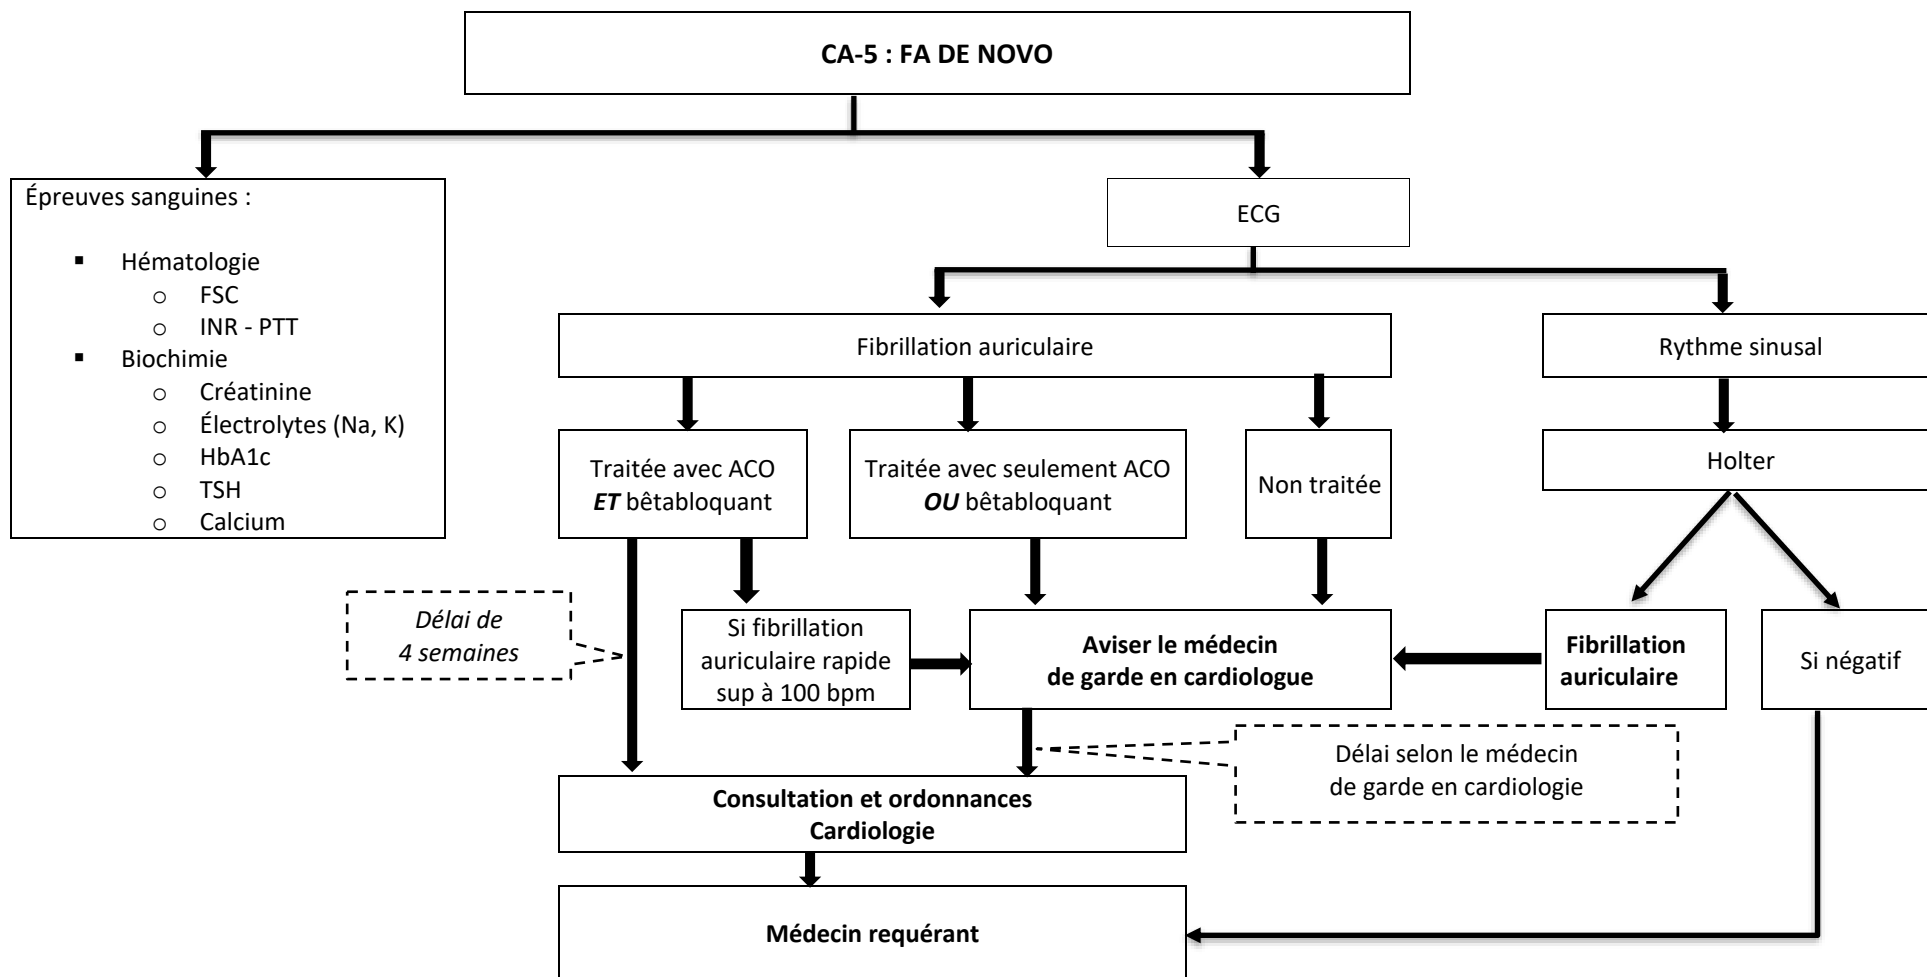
CA-5 : FA DE NOVO

Épreuves sanguines :

- Hématologie
  - FSC
  - INR - PTT
- Biochimie
  - Créatinine
  - Électrolytes (Na, K)
  - HbA1c
  - TSH
  - Calcium

ECG

Fibrillation auriculaire

Rythme sinusal

Traitée avec ACO *ET* bêtabloquant

Traitée avec seulement ACO *OU* bêtabloquant

Non traitée

Holter

*Délai de 4 semaines*

Si fibrillation auriculaire rapide sup à 100 bpm

Aviser le médecin de garde en cardiologue

Fibrillation auriculaire

Si négatif

Délai selon le médecin de garde en cardiologie

Consultation et ordonnances Cardiologie

Médecin requérant